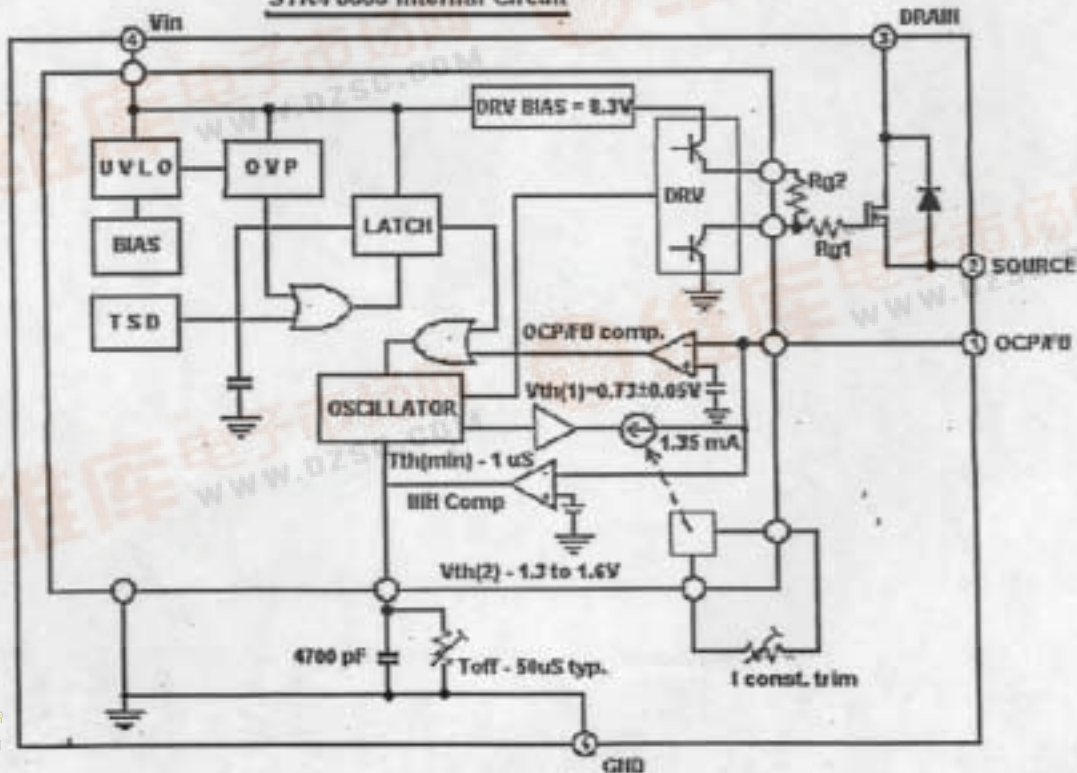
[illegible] Internal Circuit

4 Vin
3 DRAIN
DRV BIAS = 8.3V
UVLO
OVP
BIAS
LATCH
DRV
Rg2
Rg1
2 SOURCE
TSD
OCP/FB comp.
1 OCP/FB
OSCILLATOR
Vth(1)=0.73±0.05V
1.35 mA
Tth(min) - 1 uS
BIH Comp
Vth(2) - 1.3 to 1.6V
4700 pF
Toff - 50uS typ.
I const. trim
5 GND

www.dzsc.com
www.dzsc.com